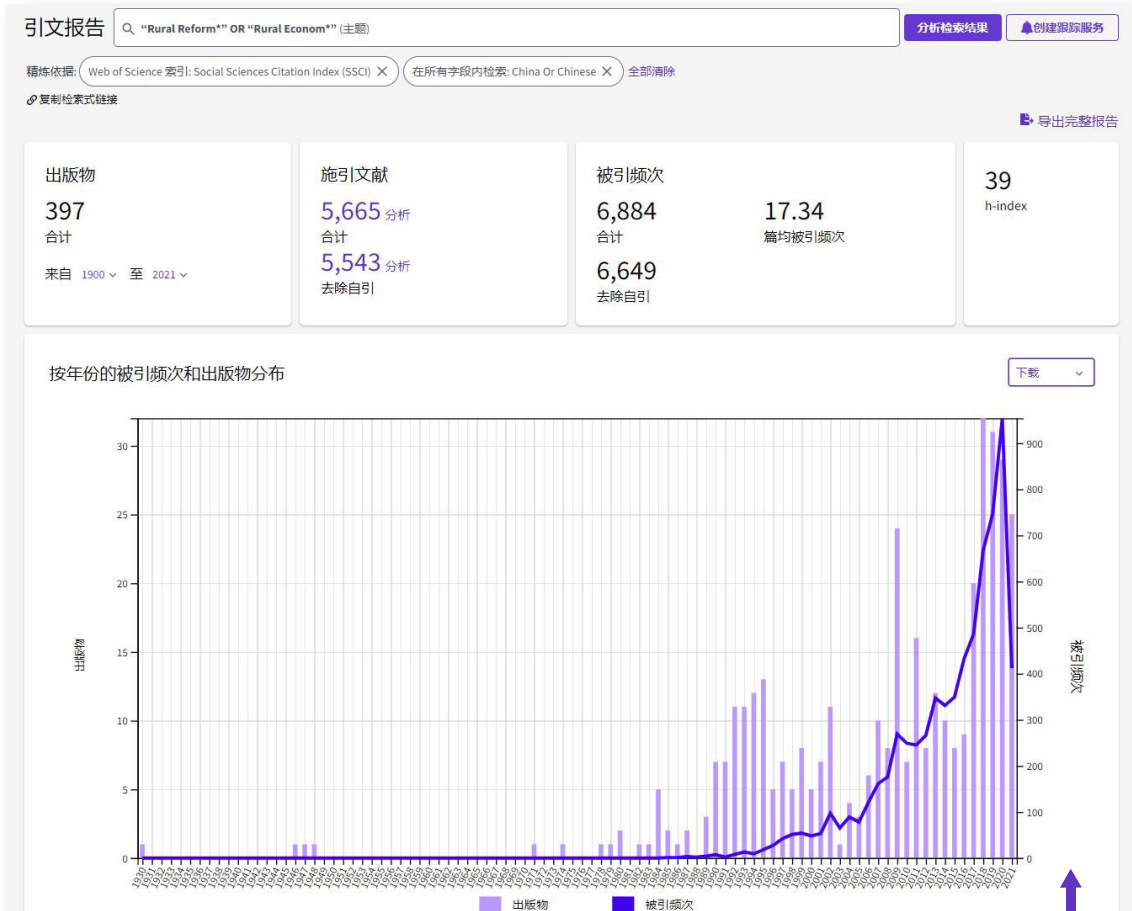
引文报告 “Rural Reform*” OR “Rural Econom*” (主题) 分析检索结果 创建跟踪服务

精炼依据: Web of Science 索引: Social Sciences Citation Index (SSCI) 在所有字段内检索: China Or Chinese 全部清除

复制检索式链接

导出完整报告

出版物
397
合计
来自 1900 至 2021

施引文献
5,665 分析
合计
5,543 分析
去除自引

被引频次
6,884
合计
17.34
篇均被引频次
6,649
去除自引

39
h-index

按年份的被引频次和出版物分布

下载

出版物

被引频次

0 5 10 15 20 25 30

0 100 200 300 400 500 600 700 800 900

1930 1931 1932 1933 1934 1935 1936 1937 1938 1939 1940 1941 1942 1943 1944 1945 1946 1947 1948 1949 1950 1951 1952 1953 1954 1955 1956 1957 1958 1959 1960 1961 1962 1963 1964 1965 1966 1967 1968 1969 1970 1971 1972 1973 1974 1975 1976 1977 1978 1979 1980 1981 1982 1983 1984 1985 1986 1987 1988 1989 1990 1991 1992 1993 1994 1995 1996 1997 1998 1999 2000 2001 2002 2003 2004 2005 2006 2007 2008 2009 2010 2011 2012 2013 2014 2015 2016 2017 2018 2019 2020 2021

出版物 被引频次